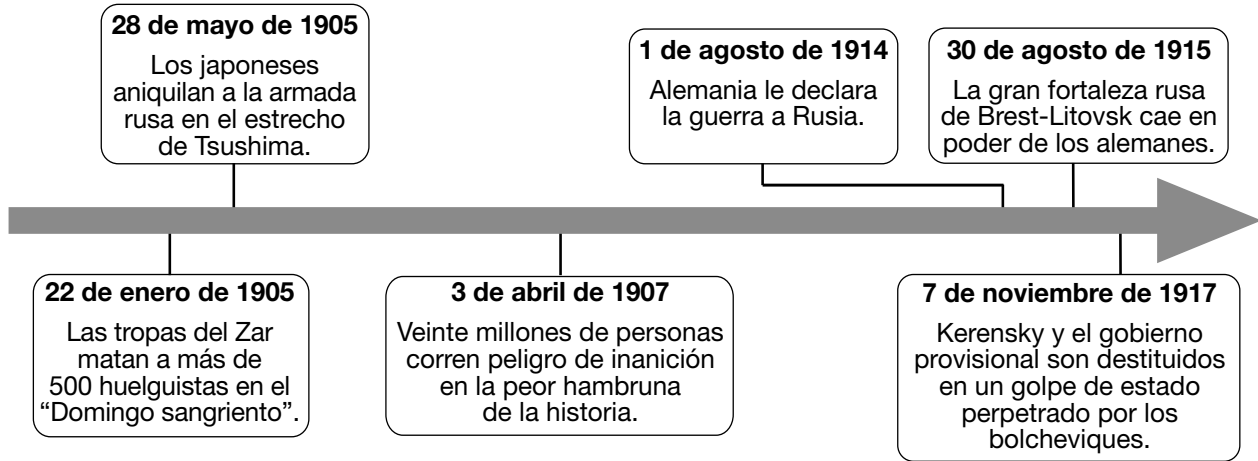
28 de mayo de 1905
Los japoneses aniquilan a la armada rusa en el estrecho de Tsushima.

1 de agosto de 1914
Alemania le declara la guerra a Rusia.

30 de agosto de 1915
La gran fortaleza rusa de Brest-Litovsk cae en poder de los alemanes.

22 de enero de 1905
Las tropas del Zar matan a más de 500 huelguistas en el “Domingo sangriento”.

3 de abril de 1907
Veinte millones de personas corren peligro de inanición en la peor hambruna de la historia.

7 de noviembre de 1917
Kerensky y el gobierno provisional son destituidos en un golpe de estado perpetrado por los bolcheviques.